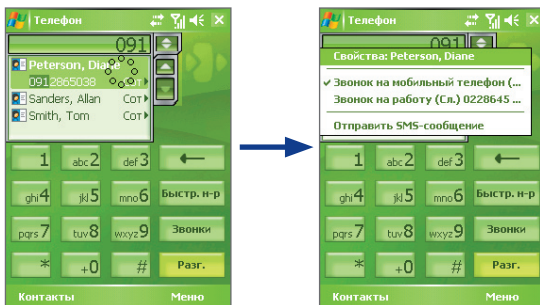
Телефон

091

Peterson, Diane

0912865038

Sanders, Allan Сот

Smith, Tom Сот

1 abc 2 def 3

Быстр. н-р

ghi 4 jkl 5 mno 6

Звонки

pqrs 7 tuv 8 wxyz 9

Разг.

* +0 #

Контакты Меню

Телефон

091

Свойства: Peterson, Diane

✔ Звонок на мобильный телефон (...

Звонок на работу (Сл.) 0228645 ...

Отправить SMS-сообщение

1 abc 2 def 3

Быстр. н-р

ghi 4 jkl 5 mno 6

Звонки

pqrs 7 tuv 8 wxyz 9

Разг.

* +0 #

Контакты Меню